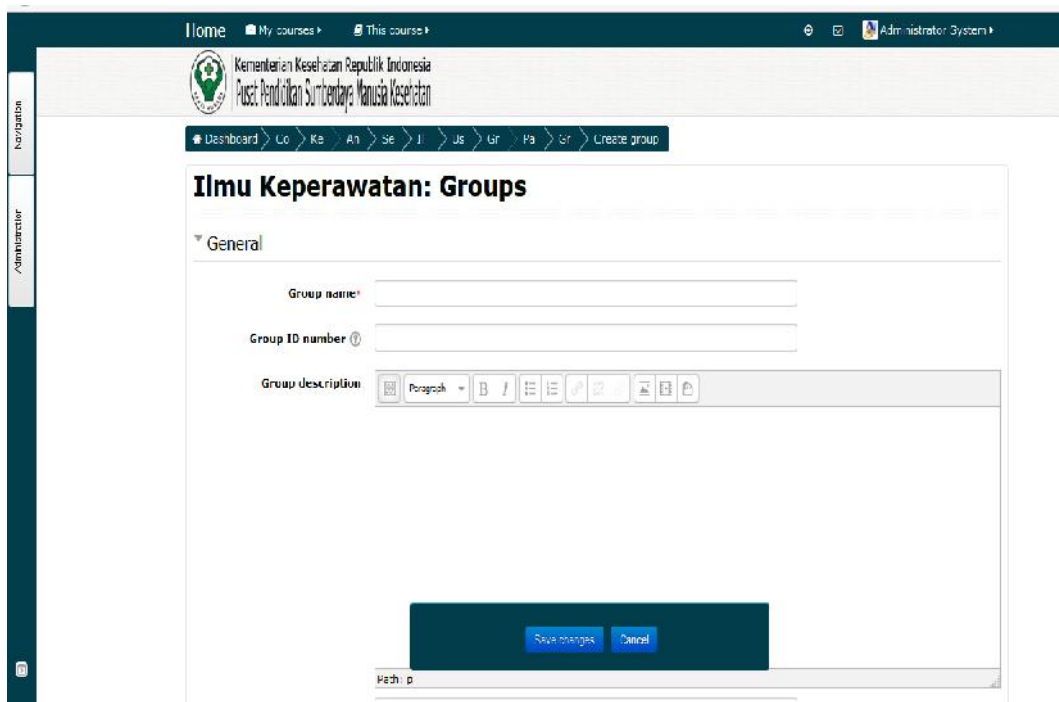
Home My courses ▸ This course ▸ Administrator System ▸

Navigation

Administrator

Kementerian Kesehatan Republik Indonesia
Pusat Pendidikan Sumberdaya Manusia Kesehatan

Dashboard > Co > Ke > An > Se > II > Us > Gr > Pa > Gr > Create group

Ilmu Keperawatan: Groups

General

Group name*

Group ID number

Group description

Paragraph B I

Save changes Cancel

Path: p